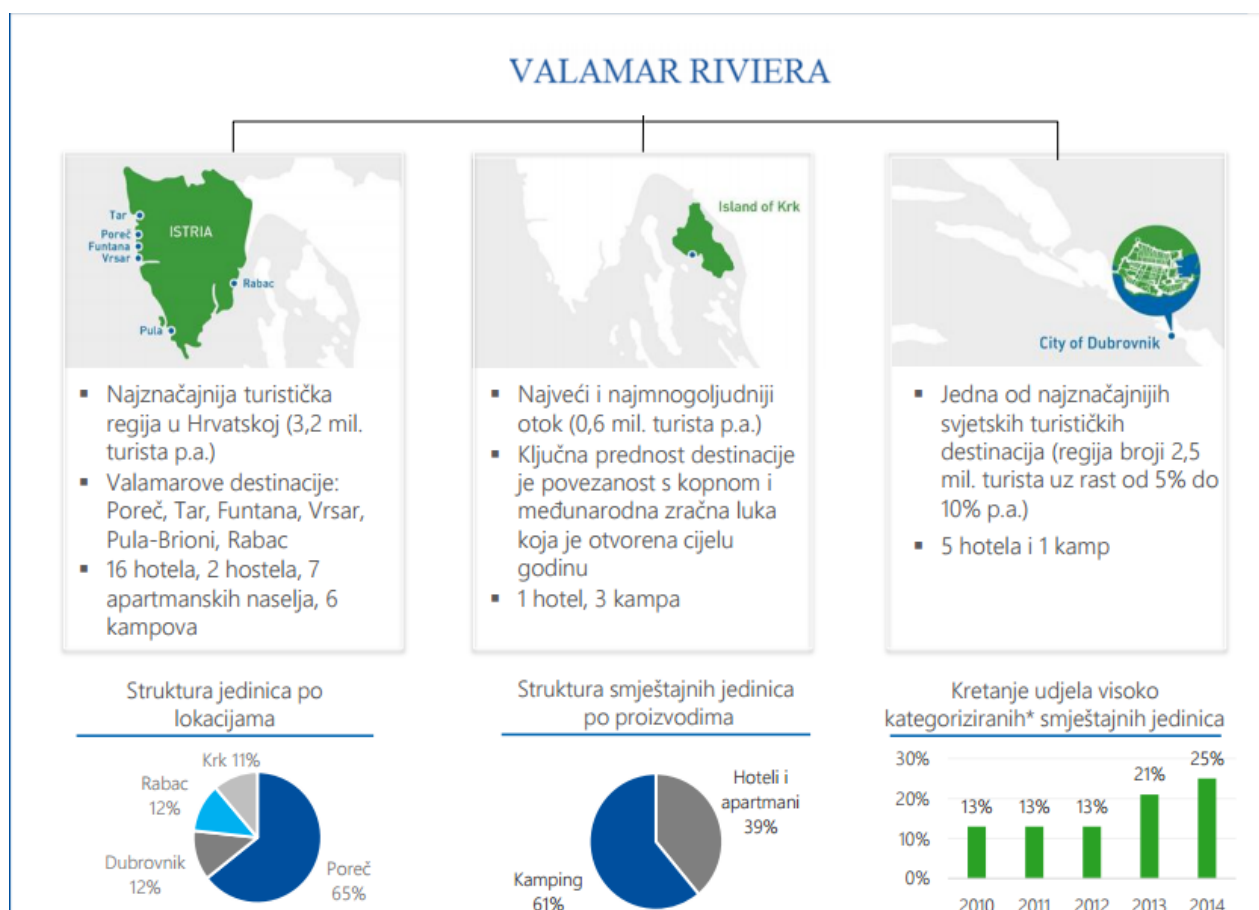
VALAMAR RIVIERA

Tar
Poreč
Funtana
Vrsar
ISTRIA
Rabac
Pula

▪ Najznačajnija turistička regija u Hrvatskoj (3,2 mil. turista p.a.)
▪ Valamarove destinacije: Poreč, Tar, Funtana, Vrsar, Pula-Brioni, Rabac
▪ 16 hotela, 2 hostela, 7 apartmanskih naselja, 6 kampova

Island of Krk

▪ Najveći i najmnogoljudniji otok (0,6 mil. turista p.a.)
▪ Ključna prednost destinacije je povezanost s kopnom i međunarodna zračna luka koja je otvorena cijelu godinu
▪ 1 hotel, 3 kampa

City of Dubrovnik

▪ Jedna od najznačajnijih svjetskih turističkih destinacija (regija broji 2,5 mil. turista uz rast od 5% do 10% p.a.)
▪ 5 hotela i 1 kamp

Struktura jedinica po lokacijama

Krk 11%
Rabac 12%
Dubrovnik 12%
Poreč 65%

Struktura smještajnih jedinica po proizvodima

Hoteli i apartmani 39%
Kamping 61%

Kretanje udjela visoko kategoriziranih* smještajnih jedinica

30%
20%
10%
0%
13%
13%
13%
21%
25%
2010
2011
2012
2013
2014